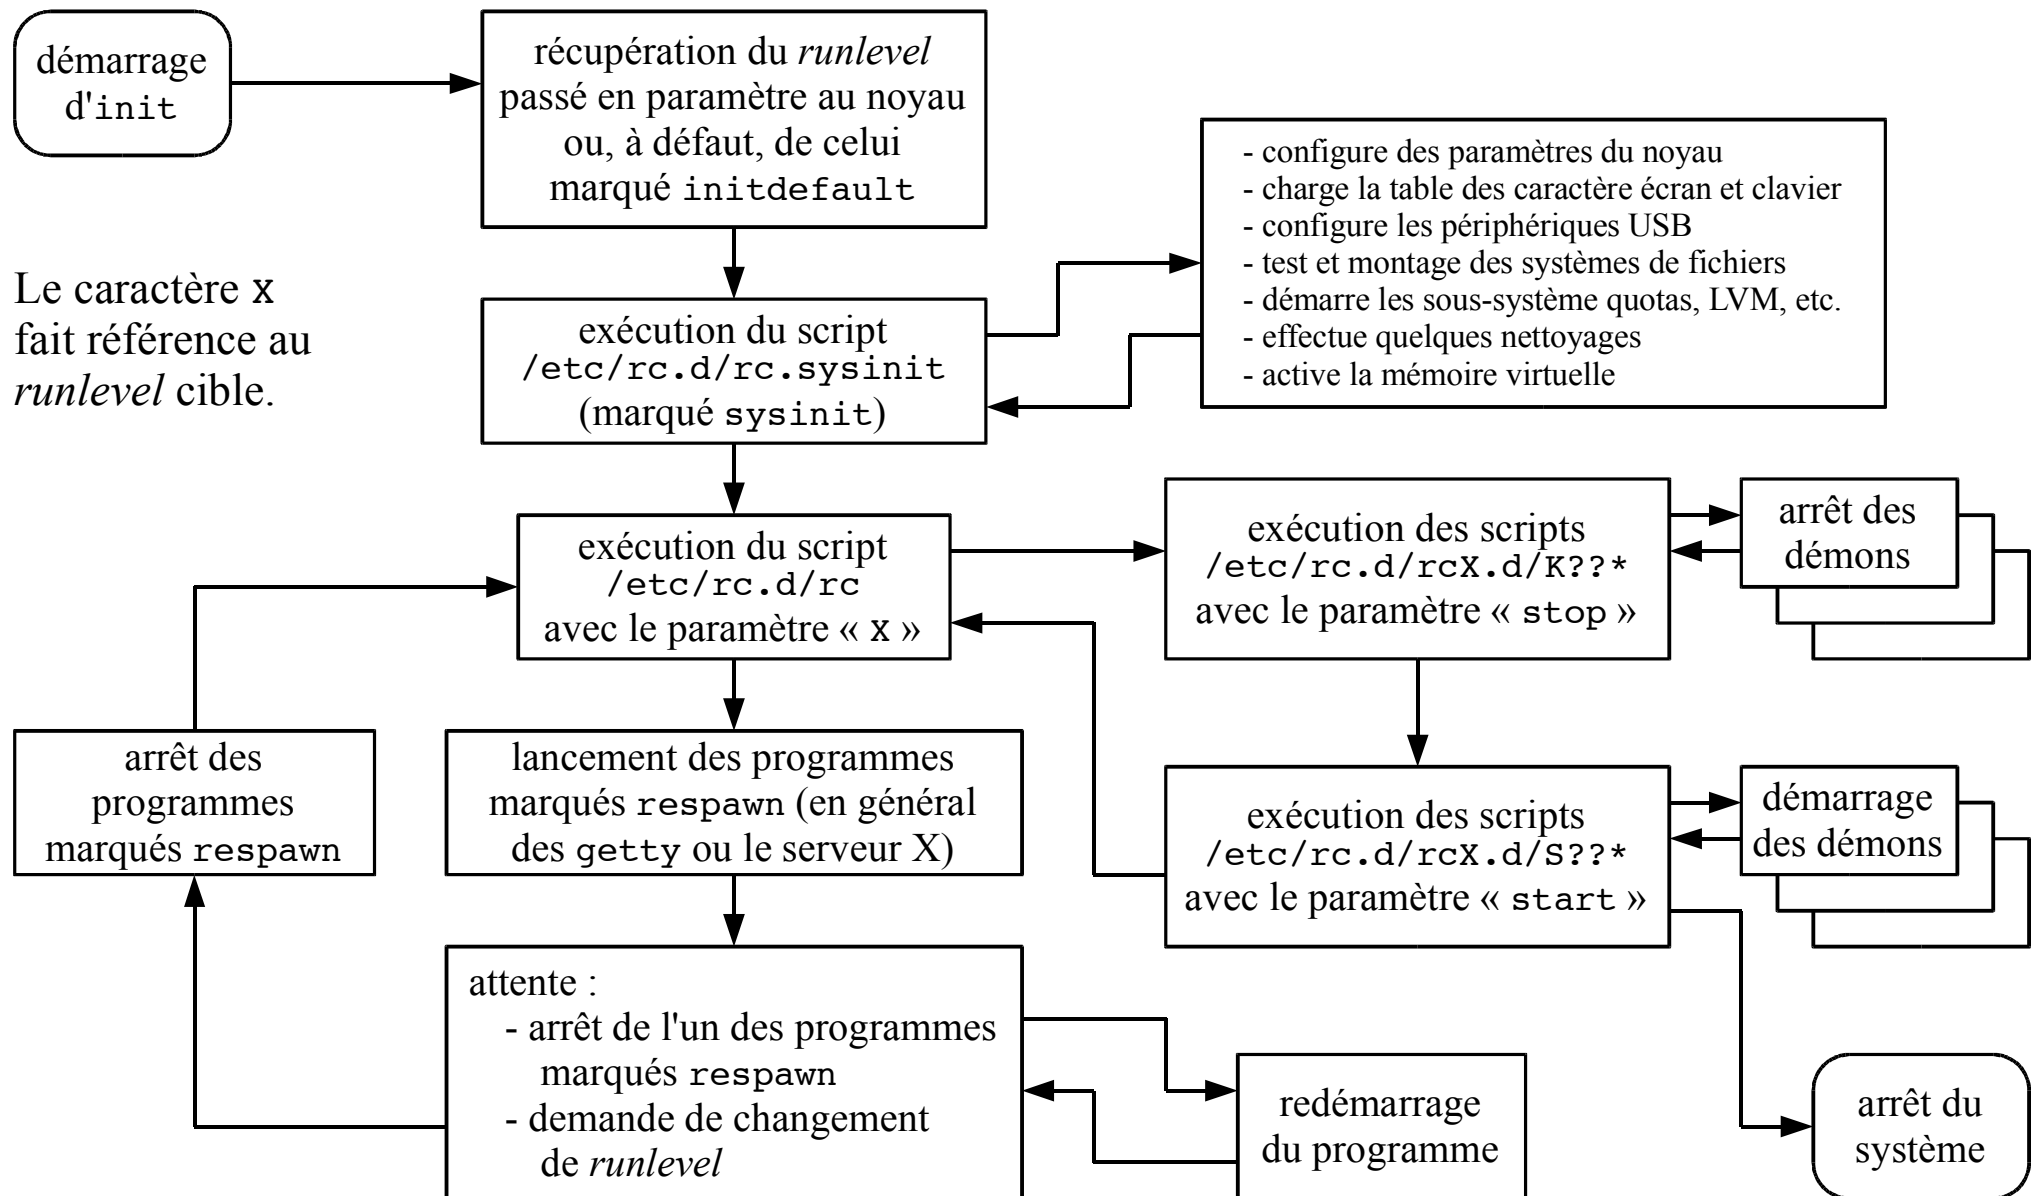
démarrage d'init

récupération du *runlevel* passé en paramètre au noyau ou, à défaut, de celui marqué initdefault

Le caractère X fait référence au *runlevel* cible.

exécution du script /etc/rc.d/rc.sysinit (marqué sysinit)

- configure des paramètres du noyau
- charge la table des caractère écran et clavier
- configure les périphériques USB
- test et montage des systèmes de fichiers
- démarre les sous-système quotas, LVM, etc.
- effectue quelques nettoyages
- active la mémoire virtuelle

exécution du script /etc/rc.d/rc avec le paramètre « X »

exécution des scripts /etc/rc.d/rcX.d/K??* avec le paramètre « stop »

arrêt des démons

arrêt des programmes marqués respawn

lancement des programmes marqués respawn (en général des getty ou le serveur X)

exécution des scripts /etc/rc.d/rcX.d/S??* avec le paramètre « start »

démarrage des démons

attente :
- arrêt de l'un des programmes marqués respawn
- demande de changement de *runlevel*

redémarrage du programme

arrêt du système